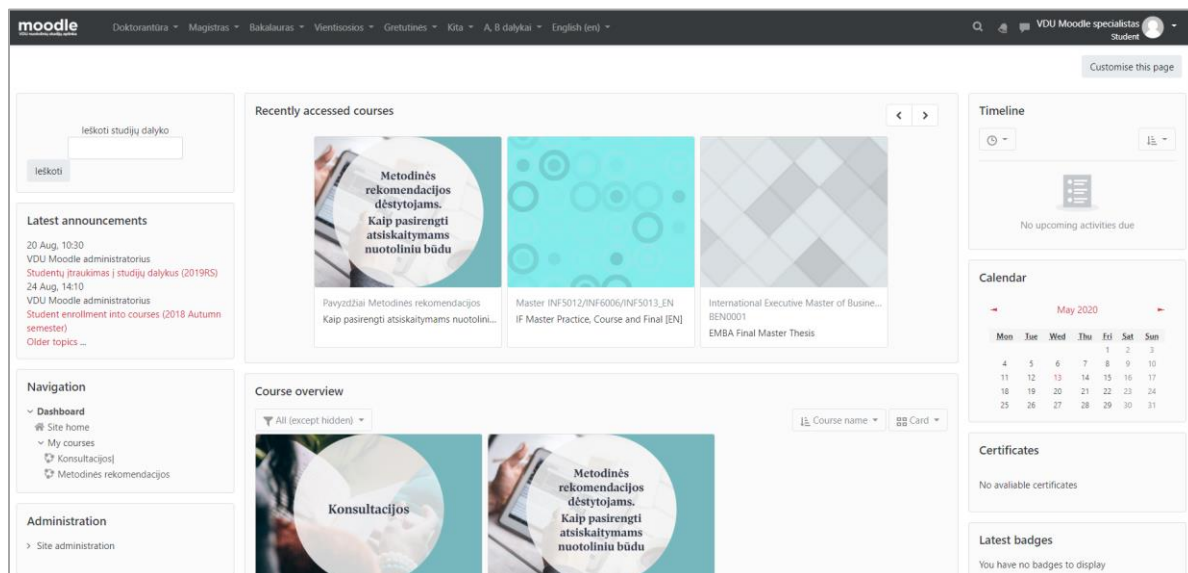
moodle

Doktorantūra ▾ Magistras ▾ Bakalauras ▾ Vientisosios ▾ Gretutinės ▾ Kita ▾ A, B dalykai ▾ English (en) ▾

VDU Moodle specialistas
Student

Customise this page

Ieškoti studijų dalyko

Ieškoti

Latest announcements

20 Aug, 10:30
VDU Moodle administratorius
Studentų įtraukimas į studijų dalykus (2019RS)
24 Aug, 14:10
VDU Moodle administratorius
Student enrollment into courses (2018 Autumn semester)
Older topics ...

Navigation

Dashboard
Site home
My courses
Konsultacijos
Metodinės rekomendacijos

Administration

Site administration

Recently accessed courses

Metodinės rekomendacijos dėstytojams. Kaip pasirengti atsiskaitymams nuotoliniu būdu

Pavyzdžiai Metodinės rekomendacijos
Kaip pasirengti atsiskaitymams nuotolini...

Master INF5012/INF6006/INF5013_EN
IF Master Practice, Course and Final [EN]

International Executive Master of Busine...
BEN0001
EMBA Final Master Thesis

Course overview

All (except hidden) ▾

Course name ▾ Card ▾

Konsultacijos

Metodinės rekomendacijos dėstytojams. Kaip pasirengti atsiskaitymams nuotoliniu būdu

Timeline

No upcoming activities due

Calendar

May 2020

| Mon | Tue | Wed | Thu | Fri | Sat | Sun |
|---|---|---|---|---|---|---|
| | | | | 1 | 2 | 3 |
| 4 | 5 | 6 | 7 | 8 | 9 | 10 |
| 11 | 12 | 13 | 14 | 15 | 16 | 17 |
| 18 | 19 | 20 | 21 | 22 | 23 | 24 |
| 25 | 26 | 27 | 28 | 29 | 30 | 31 |

Certificates

No avaliable certificates

Latest badges

You have no badges to display